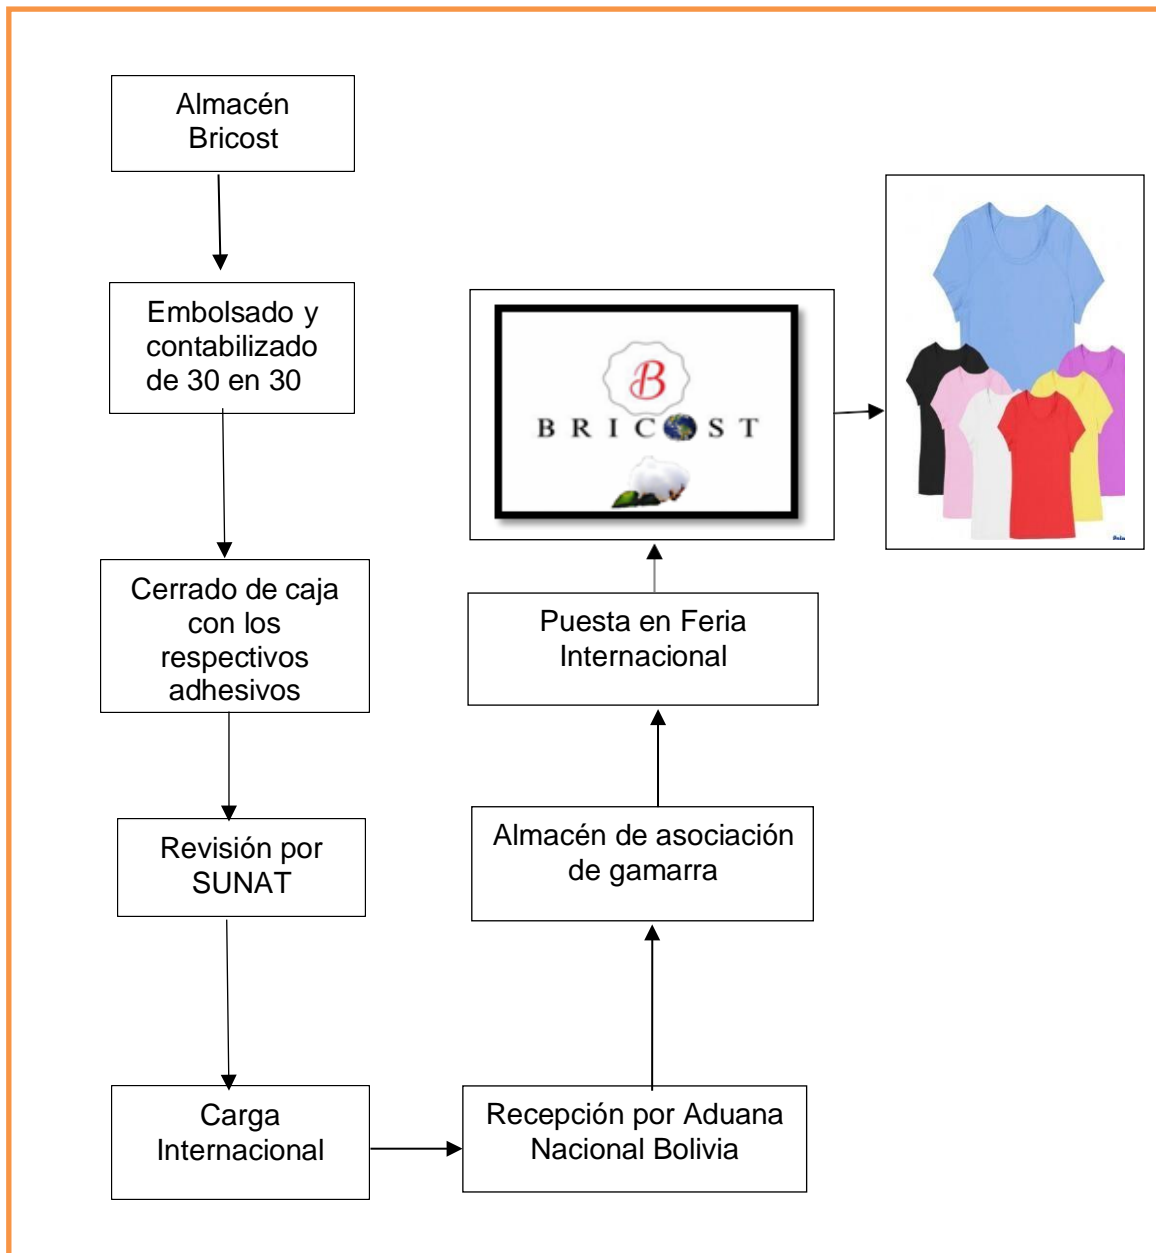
Almacén Bricost

Embolsado y contabilizado de 30 en 30

Cerrado de caja con los respectivos adhesivos

Revisión por SUNAT

Carga Internacional

Recepción por Aduana Nacional Bolivia

Almacén de asociación de gamarra

Puesta en Feria Internacional

B

BRICOST